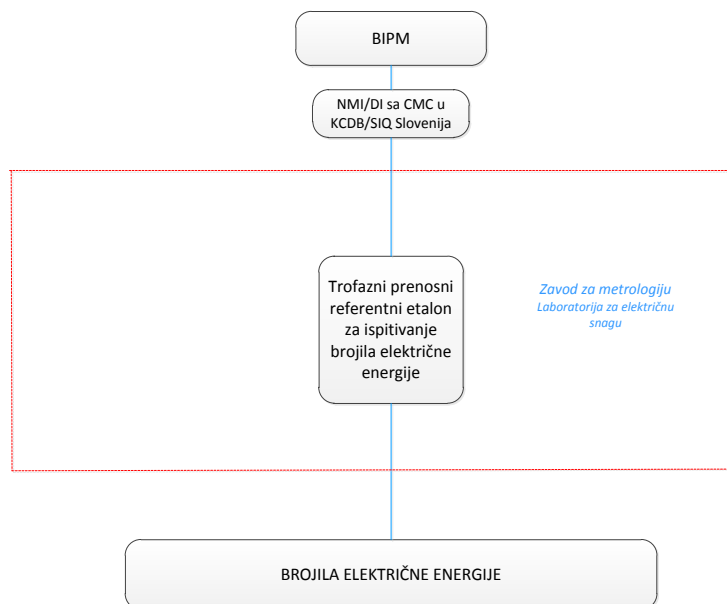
BIPM

NMI/DI sa CMC u KCDB/SIQ Slovenija

Trofazni prenosni referentni etalon za ispitivanje brojila električne energije

Zavod za metrologiju
Laboratorija za električnu snagu

BROJILA ELEKTRIČNE ENERGIJE